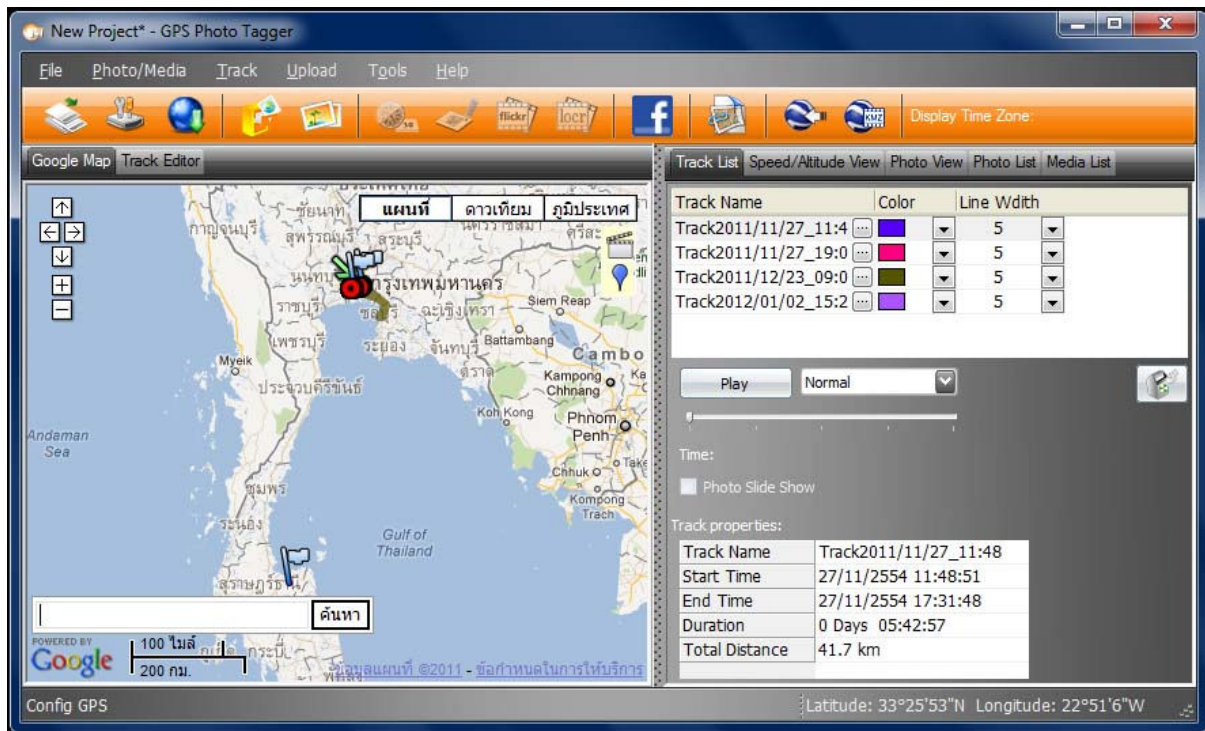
New Project* - GPS Photo Tagger

File Photo/Media Track Upload Tools Help

flickr locr

Display Time Zone:

Google Map Track Editor

แผนที่ ดาวเทียม ภูมิประเทศ

กรุงเทพมหานคร

Siem Reap

Battambang

Cambo

Myeik

ประจวบคีรีขันธ์

Kampong Chhnang

Koh Kong

Phnom Penh

Andaman Sea

Chhuk

Kompong Trach

Gulf of Thailand

ชุมพร

ระนอง

สุราษฎร์ธานี

ค้นหา

POWERED BY Google

100 ไมล์

200 กม.

ข้อมูลแผนที่ ©2011 - ข้อกำหนดในการให้บริการ

Track List Speed/Altitude View Photo View Photo List Media List

| Track Name | Color | Line Wdith |
|---|---|---|
| Track2011/11/27_11:4 | | 5 |
| Track2011/11/27_19:0 | | 5 |
| Track2011/12/23_09:0 | | 5 |
| Track2012/01/02_15:2 | | 5 |

Play Normal

Time:

Photo Slide Show

Track properties:

| Track Name | Track2011/11/27_11:48 |
|---|---|
| Start Time | 27/11/2554 11:48:51 |
| End Time | 27/11/2554 17:31:48 |
| Duration | 0 Days 05:42:57 |
| Total Distance | 41.7 km |

Config GPS

Latitude: 33°25'53"N Longitude: 22°51'6"W